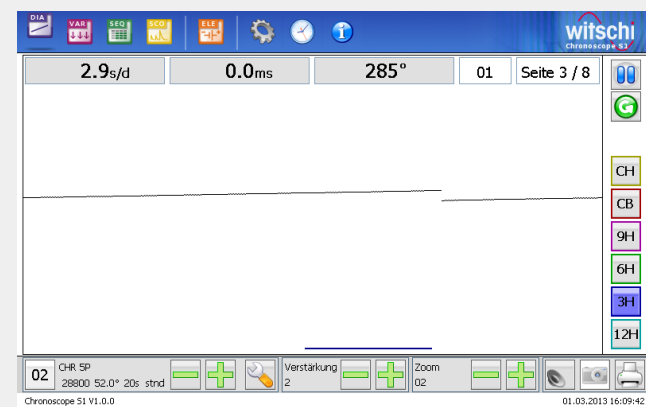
DIA VAR SEQ SCO ELE

witschi
Chronoscope S1

2.9s/d

0.0ms

285°

01

Seite 3 / 8

CH

CB

9H

6H

3H

12H

02

CHR 5P
28800 52.0° 20s stnd

Verstärkung
2

Zoom
02

Chronoscope S1 V1.0.0

01.03.2013 16:09:42